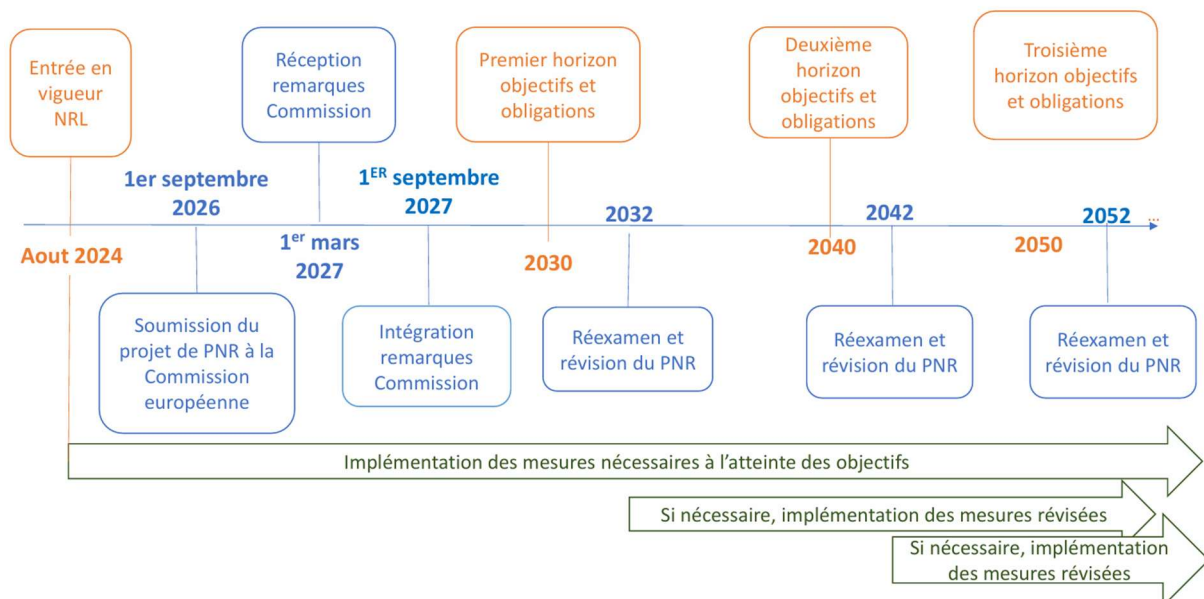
Entrée en vigueur NRL

Réception remarques Commission

Premier horizon objectifs et obligations

Deuxième horizon objectifs et obligations

Troisième horizon objectifs et obligations

1er septembre 2026

1$^{ER}$ septembre 2027

Aout 2024

1$^{er}$ mars 2027

2030

2032

2040

2042

2050

2052 …

Soumission du projet de PNR à la Commission européenne

Intégration remarques Commission

Réexamen et révision du PNR

Réexamen et révision du PNR

Réexamen et révision du PNR

Implémentation des mesures nécessaires à l’atteinte des objectifs

Si nécessaire, implémentation des mesures révisées

Si nécessaire, implémentation des mesures révisées